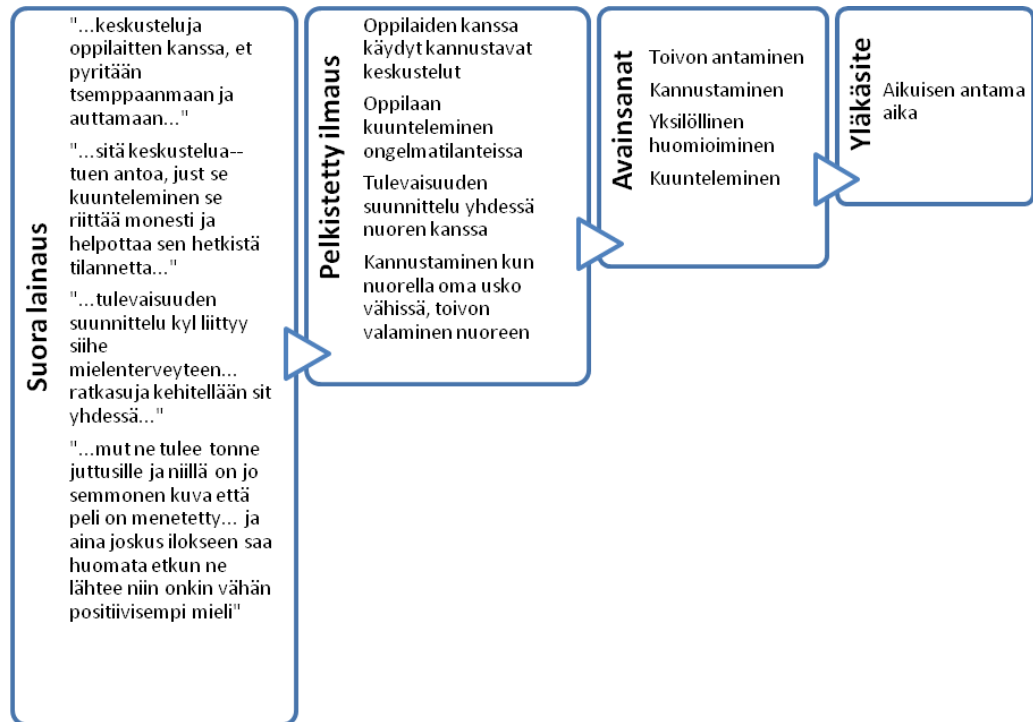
Suora lainaus

"...keskusteluja oppilaitten kanssa, et pyritään tsemppaanmaan ja auttamaan..."

"...sitä keskustelua-- tuen antoa, just se kuunteleminen se riittää monesti ja helpottaa sen hetkistä tilannetta..."

"...tulevaisuuden suunnittelu kyl liittyy siihe mielenterveyteen... ratkasuja kehitellään sit yhdessä..."

"...mut ne tulee tonne juttusille ja niillä on jo semmonen kuva että peli on menetetty... ja aina joskus ilokseen saa huomata etkun ne lähtee niin onkin vähän positiivisempi mieli"

Pelkistetty ilmaus

Oppilaiden kanssa käydyt kannustavat keskustelut

Oppilaan kuunteleminen ongelmatilanteissa

Tulevaisuuden suunnittelu yhdessä nuoren kanssa

Kannustaminen kun nuorella oma usko vähissä, toivon valaminen nuoreen

Avainsanat

Toivon antaminen

Kannustaminen

Yksilöllinen huomioiminen

Kuunteleminen

Yläkäsite

Aikuisen antama aika